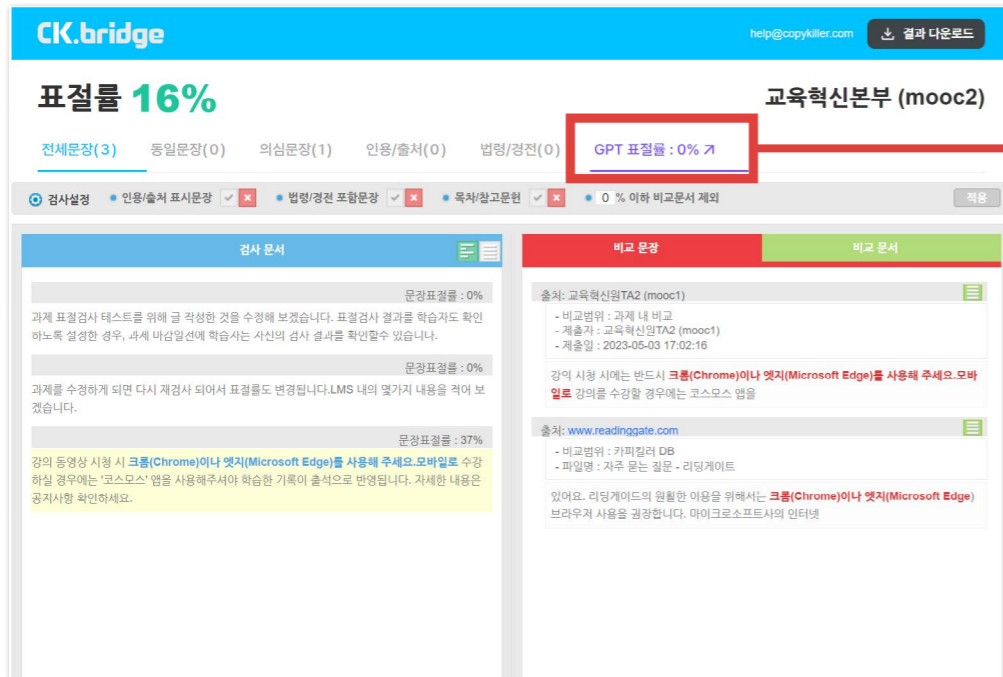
CK.bridge

help@copykiller.com

결과 다운로드

표절률 16%

교육혁신본부 (mooc2)

전체문장(3) 동일문장(0) 의심문장(1) 인용/출처(0) 법령/경전(0) GPT 표절률 : 0% ↗

검사설정 인용/출처 표시문장 법령/경전 포함문장 목차/참고문헌 0 % 이하 비교문서 제외 적용

검사 문서

문장표절률 : 0%

과제 표절검사 테스트를 위해 글 작성한 것을 수정해 보겠습니다. 표절검사 결과를 학습자도 확인하도록 설정한 경우, 과제 마감일전에 학습자는 자신의 검사 결과를 확인할수 있습니다.

문장표절률 : 0%

과제를 수정하게 되면 다시 재검사 되어서 표절률도 변경됩니다.LMS 내의 몇가지 내용을 적어 보겠습니다.

문장표절률 : 37%

강의 동영상 시청 시 크롬(Chrome)이나 엣지(Microsoft Edge)를 사용해 주세요.모바일로 수강하실 경우에는 '코스모스' 앱을 사용해주셔야 학습한 기록이 출석으로 반영됩니다. 자세한 내용은 공지사항 확인하세요.

비교 문장

비교 문서

출처: 교육혁신원TA2 (mooc1)

- 비교범위 : 과제 내 비교
- 제출자 : 교육혁신원TA2 (mooc1)
- 제출일 : 2023-05-03 17:02:16

강의 시청 시에는 반드시 크롬(Chrome)이나 엣지(Microsoft Edge)를 사용해 주세요.모바일로 강의를 수강할 경우에는 코스모스 앱을

출처: www.readinggate.com

- 비교범위 : 카피킬러 DB
- 파일명 : 자주 묻는 질문 - 리딩게이트

있어요. 리딩게이트의 원활한 이용을 위해서는 크롬(Chrome)이나 엣지(Microsoft Edge) 브라우저 사용을 권장합니다. 마이크로소프트사의 인터넷